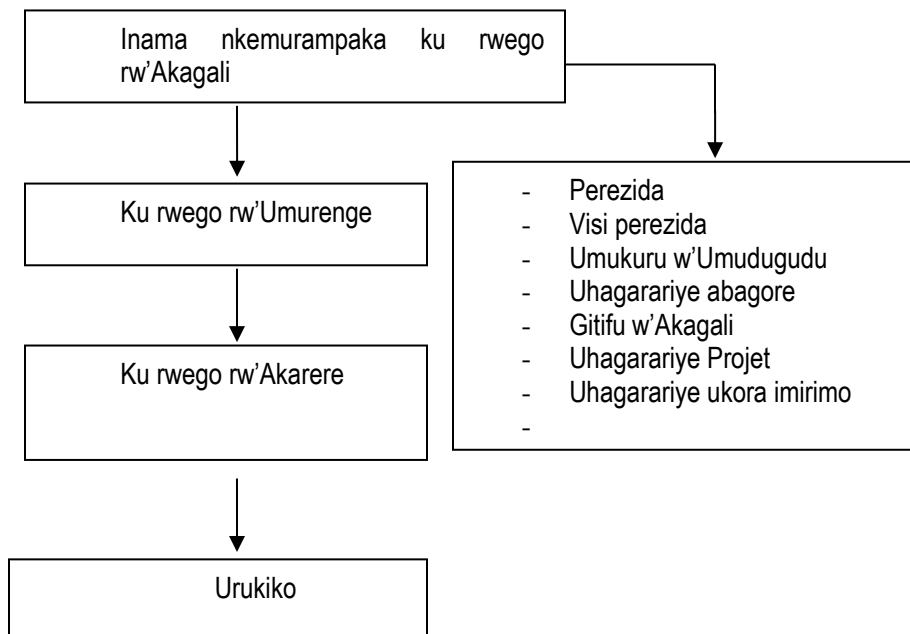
Inama nkemurampaka ku rwego rw'Akagali

Ku rwego rw'Umurenge

Ku rwego rw'Akarere

Urukiko

- Perezida
- Visi perezida
- Umukuru w'Umudugudu
- Uhagarariye abagore
- Gitifu w'Akagali
- Uhagarariye Projet
- Uhagarariye ukora imirimo
-